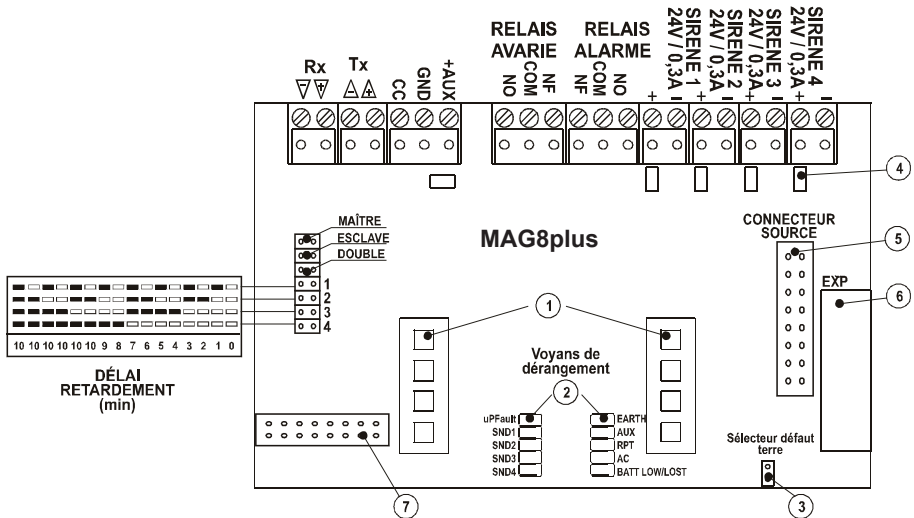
Rx
Tx
CC
GND
+AUX

RELAIS AVARIE
NO COM NF

RELAIS ALARME
NF COM NO

SIRENE 1 24V / 0,3A
+ −
SIRENE 2 24V / 0,3A
+ −
SIRENE 3 24V / 0,3A
+ −
SIRENE 4 24V / 0,3A
+ −

4

MAÎTRE
ESCLAVE
DOUBLE

MAG8plus

CONNECTEUR SOURCE

5

EXP

6

1
2
3
4

| 10 | 10 | 10 | 10 | 10 | 10 | 9 | 8 | 7 | 6 | 5 | 4 | 3 | 2 | 1 | 0 |
|---|---|---|---|---|---|---|---|---|---|---|---|---|---|---|---|

DÉLAI RETARDEMENT (min)

1

Voyans de dérangement

2

uPFault
SND1
SND2
SND3
SND4

EARTH
AUX
RPT
AC
BATT LOW/LOST

Sélecteur défaut terre

3

7